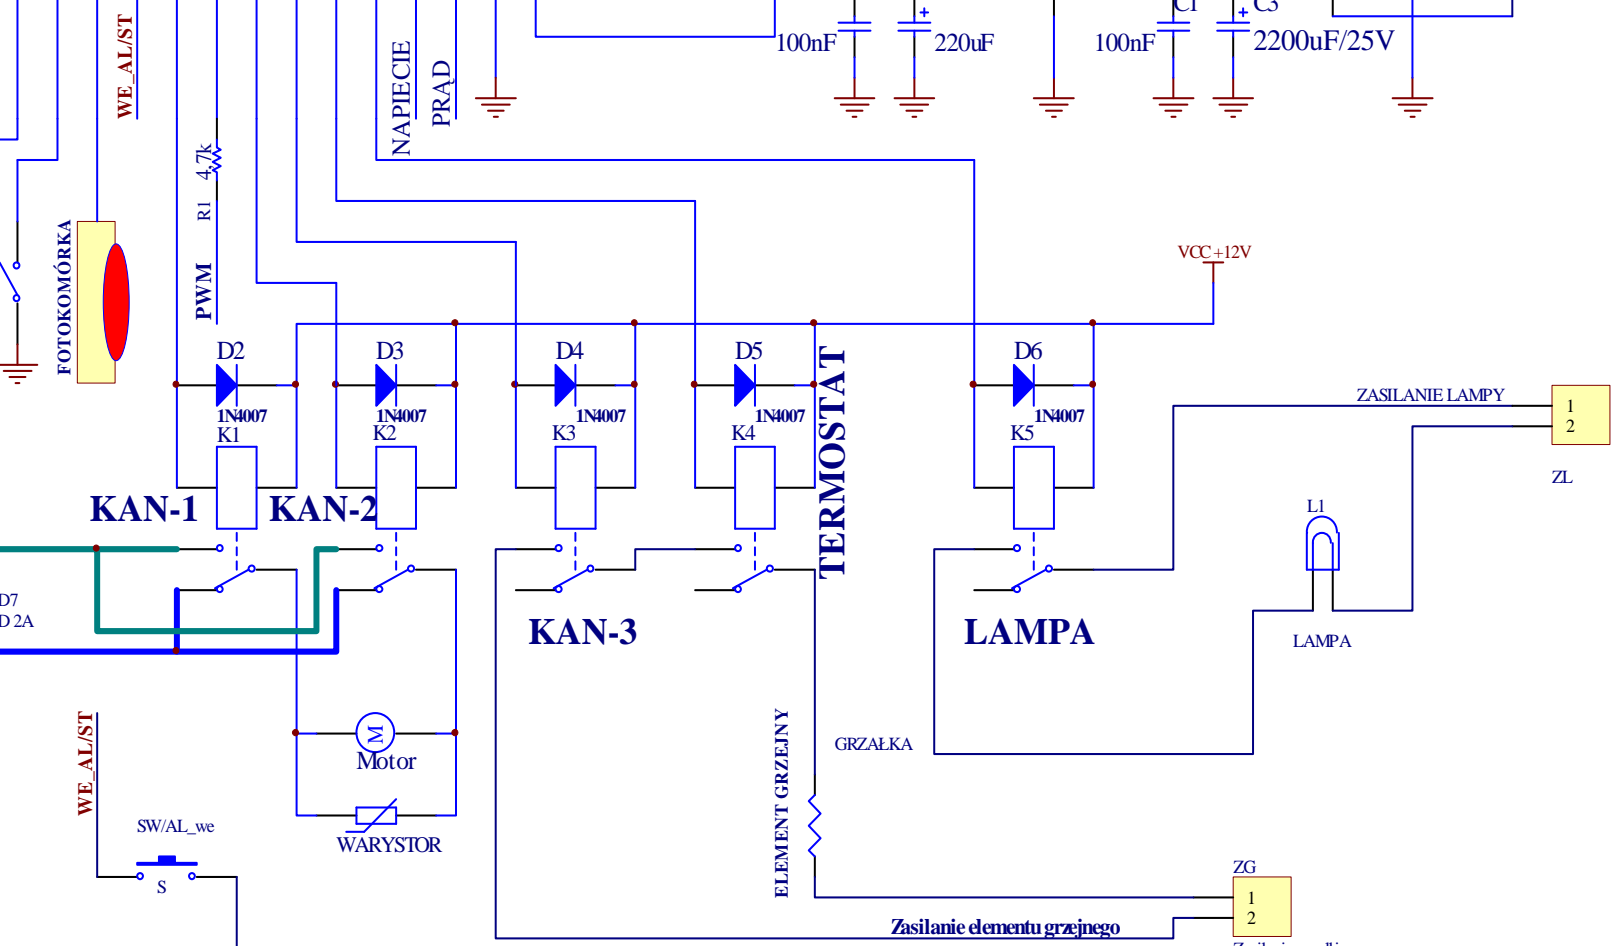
WE_AL/ST
NAPIECIE
PRĄD
100nF
220uF
100nF
C1
C3
2200uF/25V
4.7k
R1
PWM
FOTOKOMÓRKA
VCC+12V
D2
D3
D4
D5
D6
1N4007
1N4007
1N4007
1N4007
1N4007
K1
K2
K3
K4
K5
TERMOSTAT
ZASILANIE LAMPY
1
2
ZL
KAN-1
KAN-2
L1
D7
D 2A
KAN-3
LAMPA
LAMPA
M
Motor
GRZAŁKA
ELEMENT GRZEJNY
WE_AL/ST
SW/AL_we
S
WARYSTOR
ZG
1
2
Zasilanie elementu grzejnego